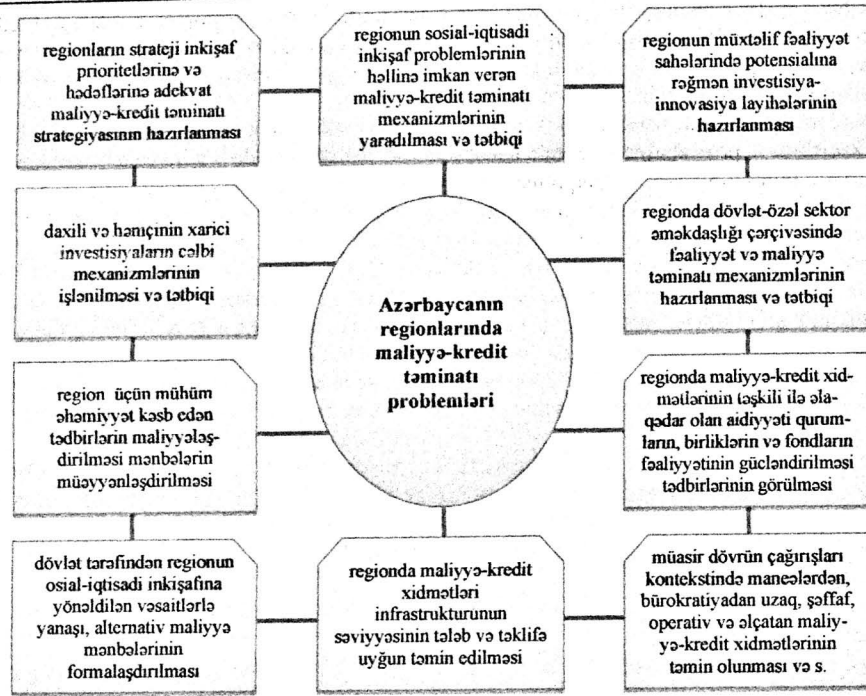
regionların strateji inkişaf prioritetlərinə və hədəflərinə adekvat maliyyə-kredit təminatı strategiyasının hazırlanması

regionun sosial-iqtisadi inkişaf problemlərinin həllinə imkan verən maliyyə-kredit təminatı mexanizmlərinin yaradılması və tətbiqi

regionun müxtəlif fəaliyyət sahələrində potensialına rəğmən investisiya-innovasiya layihələrinin hazırlanması

daxili və həmçinin xarici investisiyaların cəlbi mexanizmlərinin işlənilməsi və tətbiqi

Azərbaycanın regionlarında maliyyə-kredit təminatı problemləri

regionda dövlət-özəl sektor əməkdaşlığı çərçivəsində fəaliyyət və maliyyə təminatı mexanizmlərinin hazırlanması və tətbiqi

region üçün mühüm əhəmiyyət kəsb edən tədbirlərin maliyyələşdirilməsi mənbələrin müəyyənləşdirilməsi

regionda maliyyə-kredit xidmətlərinin təşkili ilə əlaqədar olan aidiyyəti qurumların, birliklərin və fondların fəaliyyətinin gücləndirilməsi tədbirlərinin görülməsi

dövlət tərəfindən regionun osial-iqtisadi inkişafına yönəldilən vəsaitlərlə yanaşı, alternativ maliyyə mənbələrinin formalaşdırılması

regionda maliyyə-kredit xidmətləri infrastrukturunun səviyyəsinin tələb və təklifə uyğun təmin edilməsi

müasir dövrün çağırışları kontekstində maneələrdən, bürokratiyadan uzaq, şəffaf, operativ və əlçatan maliyyə-kredit xidmətlərinin təmin olunması və s.